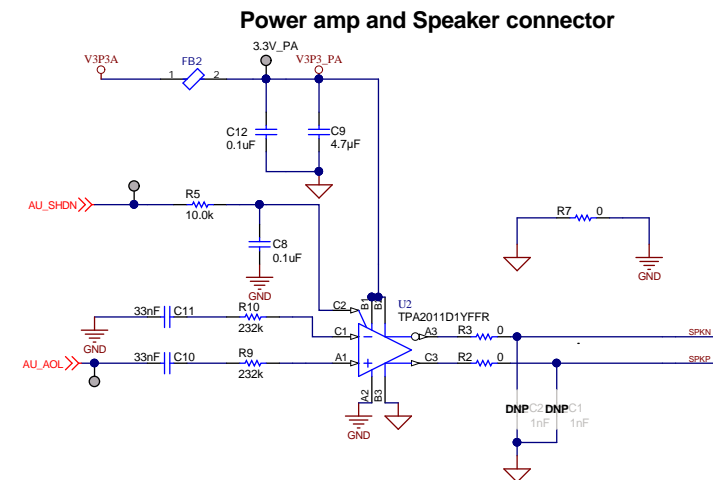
Power amp and Speaker connector

V3P3A
FB2
1
2
3.3V_PA
V3P3_PA
C12
0.1uF
C9
4.7µF
AU_SHDN
R5
10.0k
C8
0.1uF
GND
R7
0
GND
C2
B1
B2
U2
TPA2011D1YFFR
33nF
C11
R10
232k
C1
A3
R3
0
SPKN
GND
AU_AOL
33nF
C10
R9
232k
A1
C3
R2
0
SPKP
A2
B3
GND
DNP
C2
1nF
DNP
C1
1nF